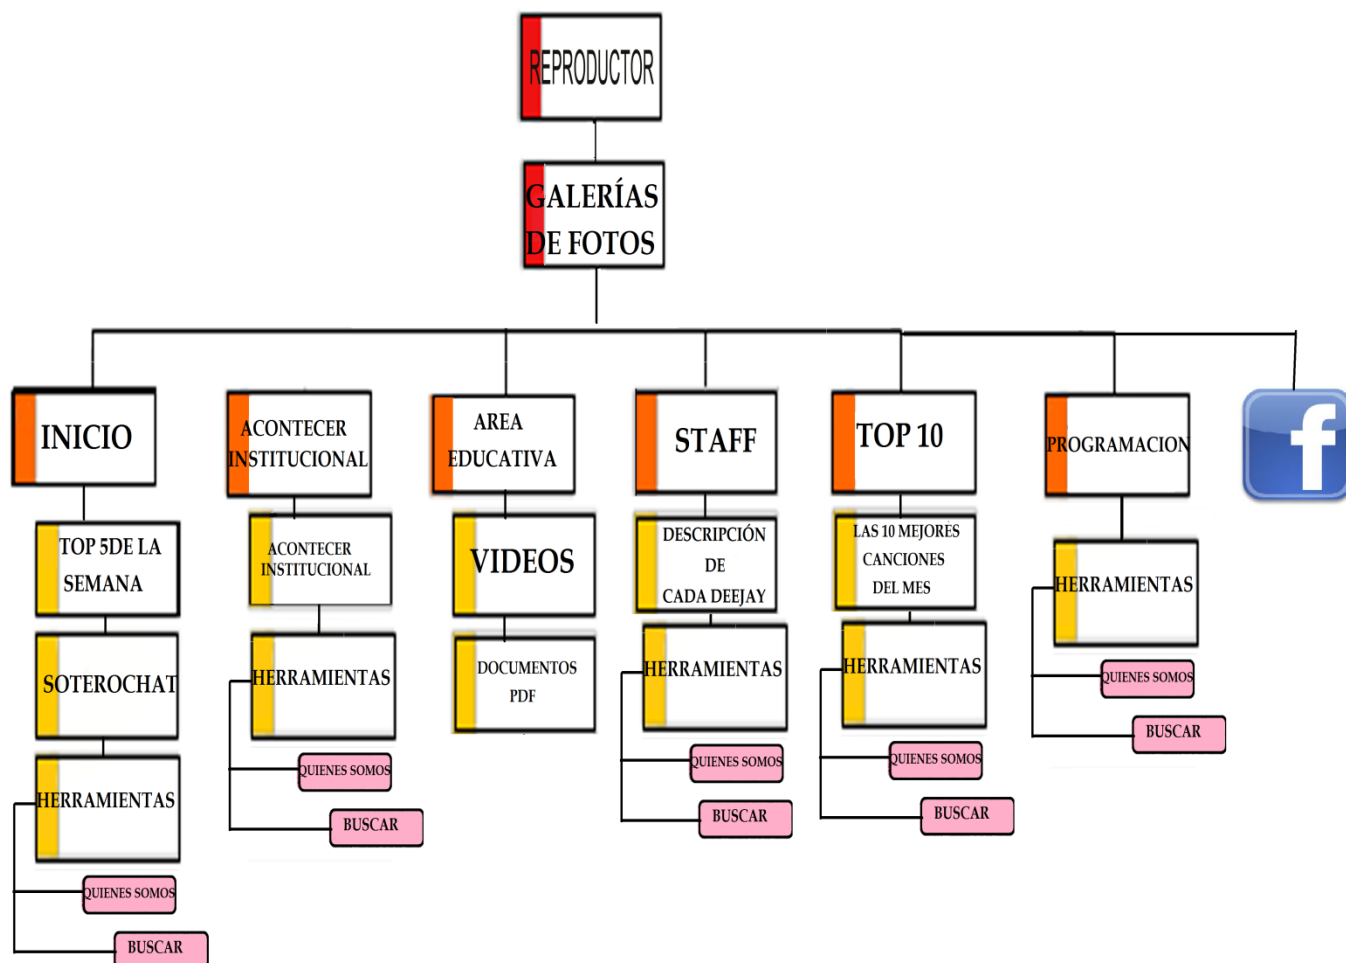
REPRODUCTOR

GALERÍAS DE FOTOS

INICIO

TOP 5DE LA SEMANA

SOTEROCHAT

HERRAMIENTAS

QUIENES SOMOS

BUSCAR

ACONTECER INSTITUCIONAL

ACONTECER INSTITUCIONAL

HERRAMIENTAS

QUIENES SOMOS

BUSCAR

AREA EDUCATIVA

VIDEOS

DOCUMENTOS PDF

STAFF

DESCRIPCIÓN DE CADA DEEJAY

HERRAMIENTAS

QUIENES SOMOS

BUSCAR

TOP 10

LAS 10 MEJORES CANCIONES DEL MES

HERRAMIENTAS

QUIENES SOMOS

BUSCAR

PROGRAMACION

HERRAMIENTAS

QUIENES SOMOS

BUSCAR

f